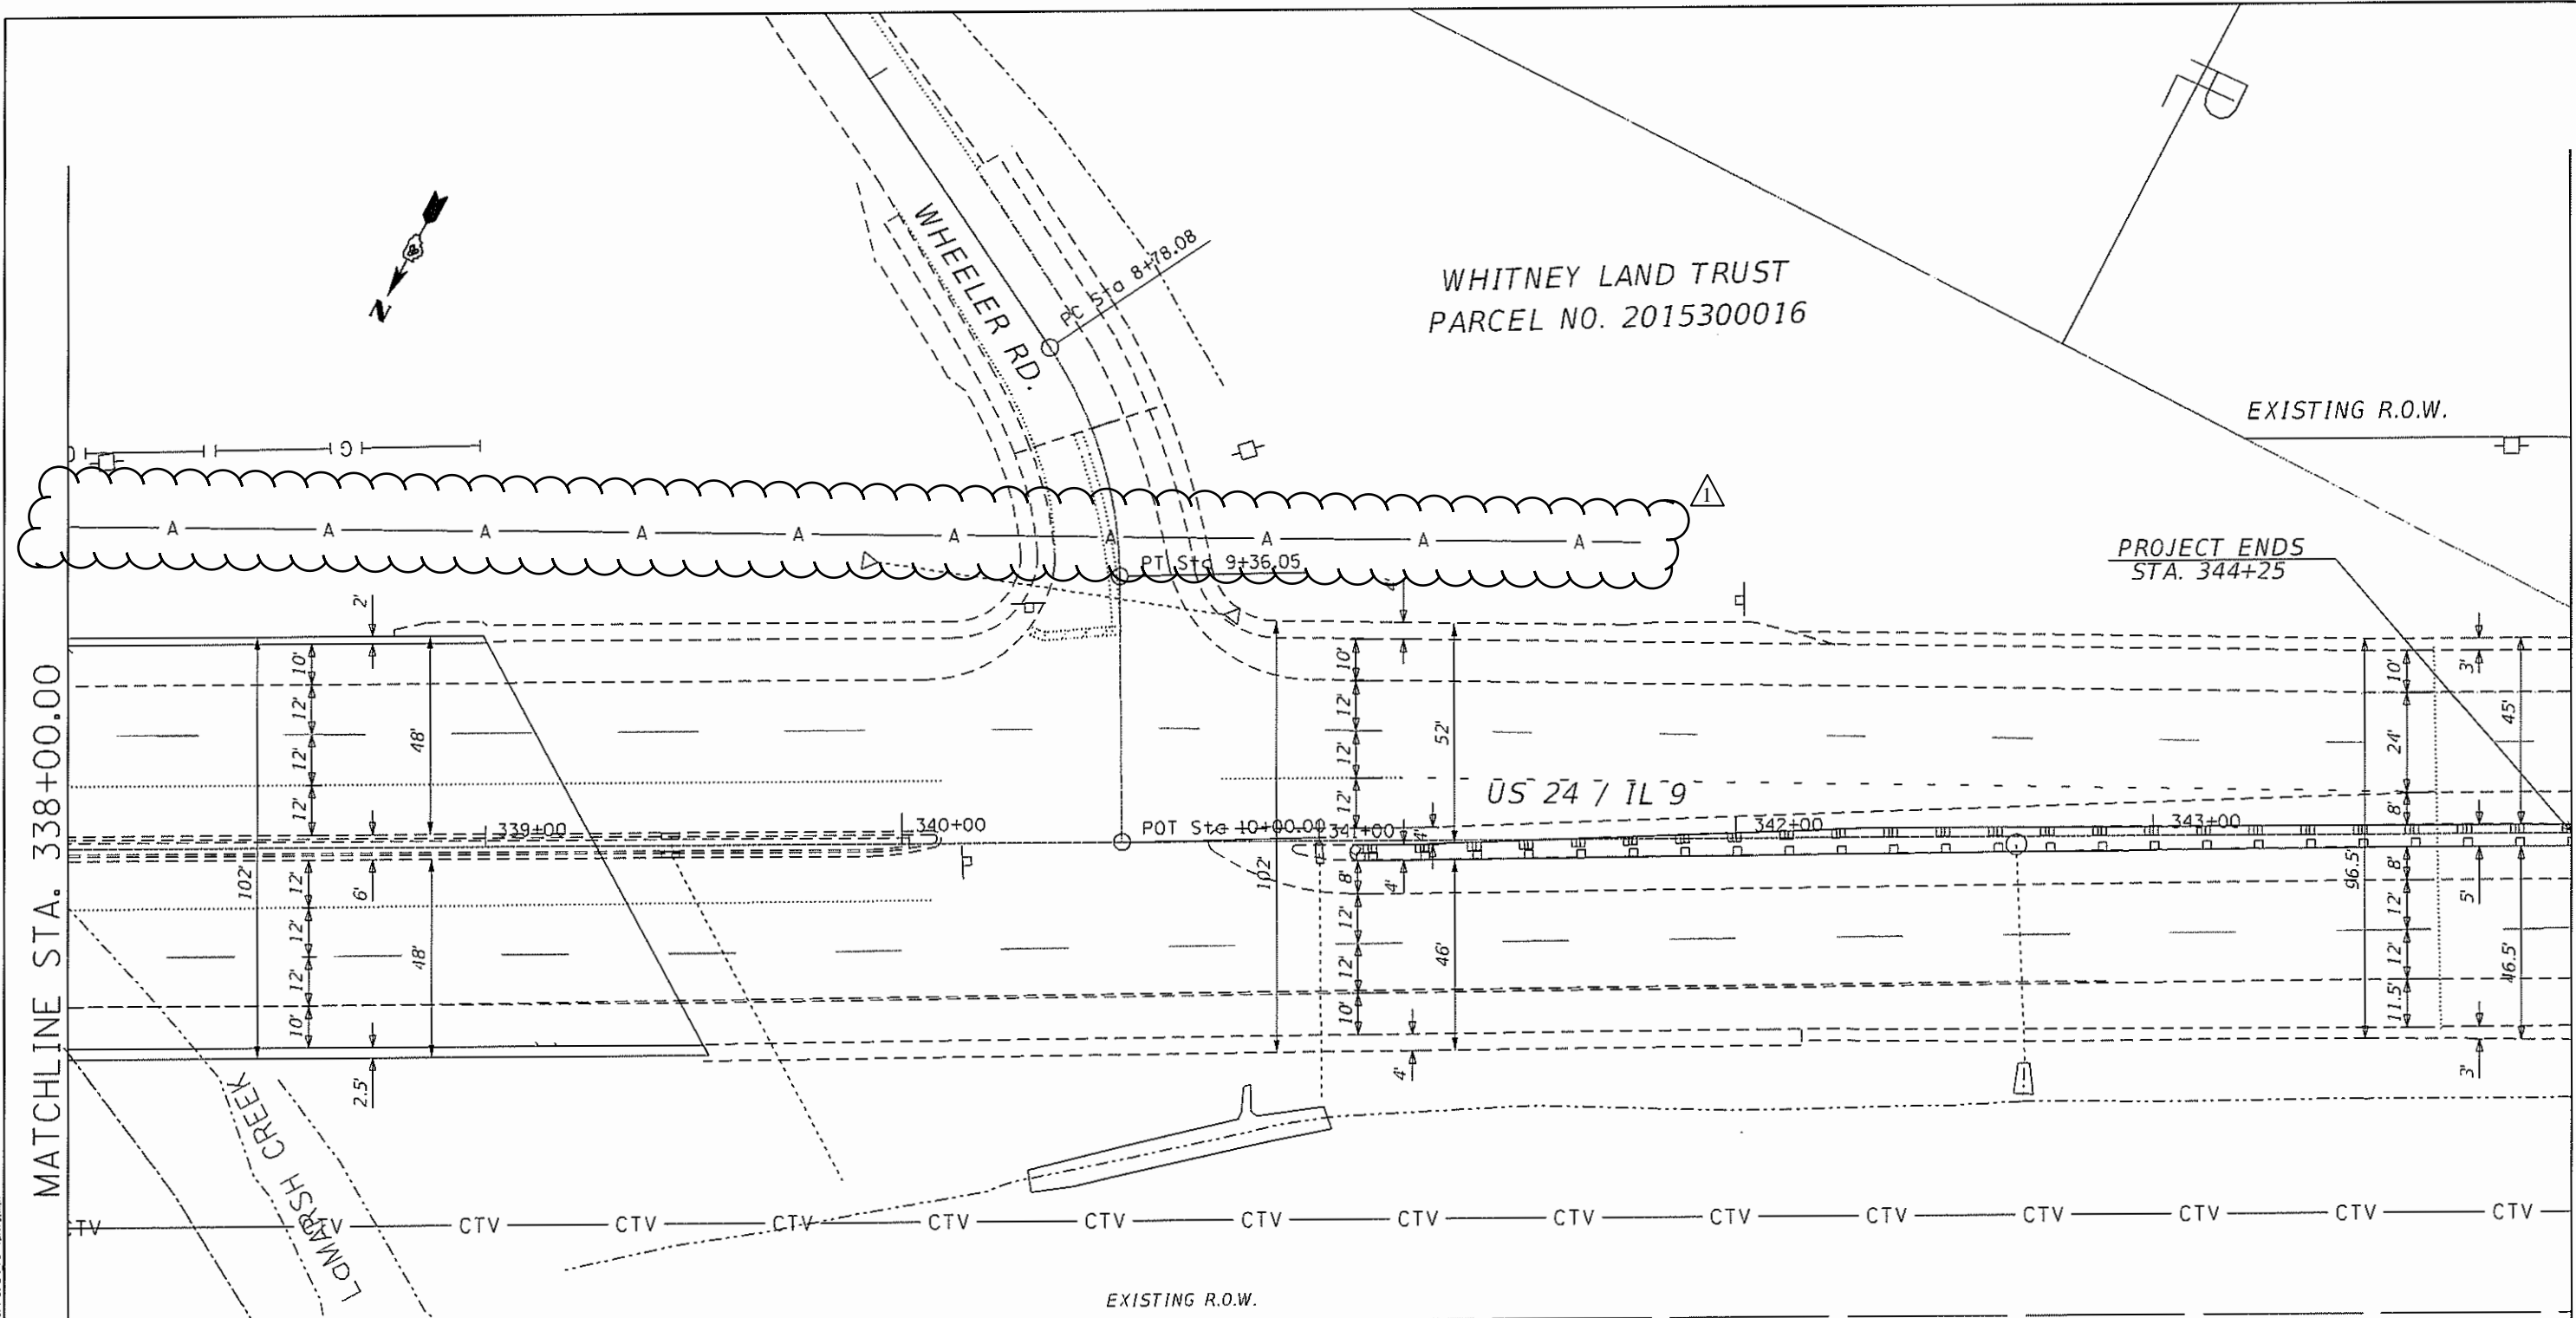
N

WHEELER RD.

PC Sta 8+78.08

WHITNEY LAND TRUST
PARCEL NO. 2015300016

EXISTING R.O.W.

A A A A A A A A A A

PT Sta 9+36.05

PROJECT ENDS
STA. 344+25

MATCHLINE STA. 338+00.00

2'
10'
12'
12'
12'
48'
102'
12'
12'
12'
10'
6'
48'
2.5'

339+00
340+00
POT Sta 10+00.00
341+00
342+00
343+00

US 24 / IL 9

10'
12'
12'
12'
52'
102'
8'
12'
12'
10'
4'
46'
4'

10'
24'
8'
96.5'
8'
12'
12'
11.5'
3'
45'
5'
46.5'
3'

LOMARSH CREEK

CTV CTV CTV CTV CTV CTV CTV CTV CTV CTV CTV CTV CTV CTV CTV CTV CTV

EXISTING R.O.W.